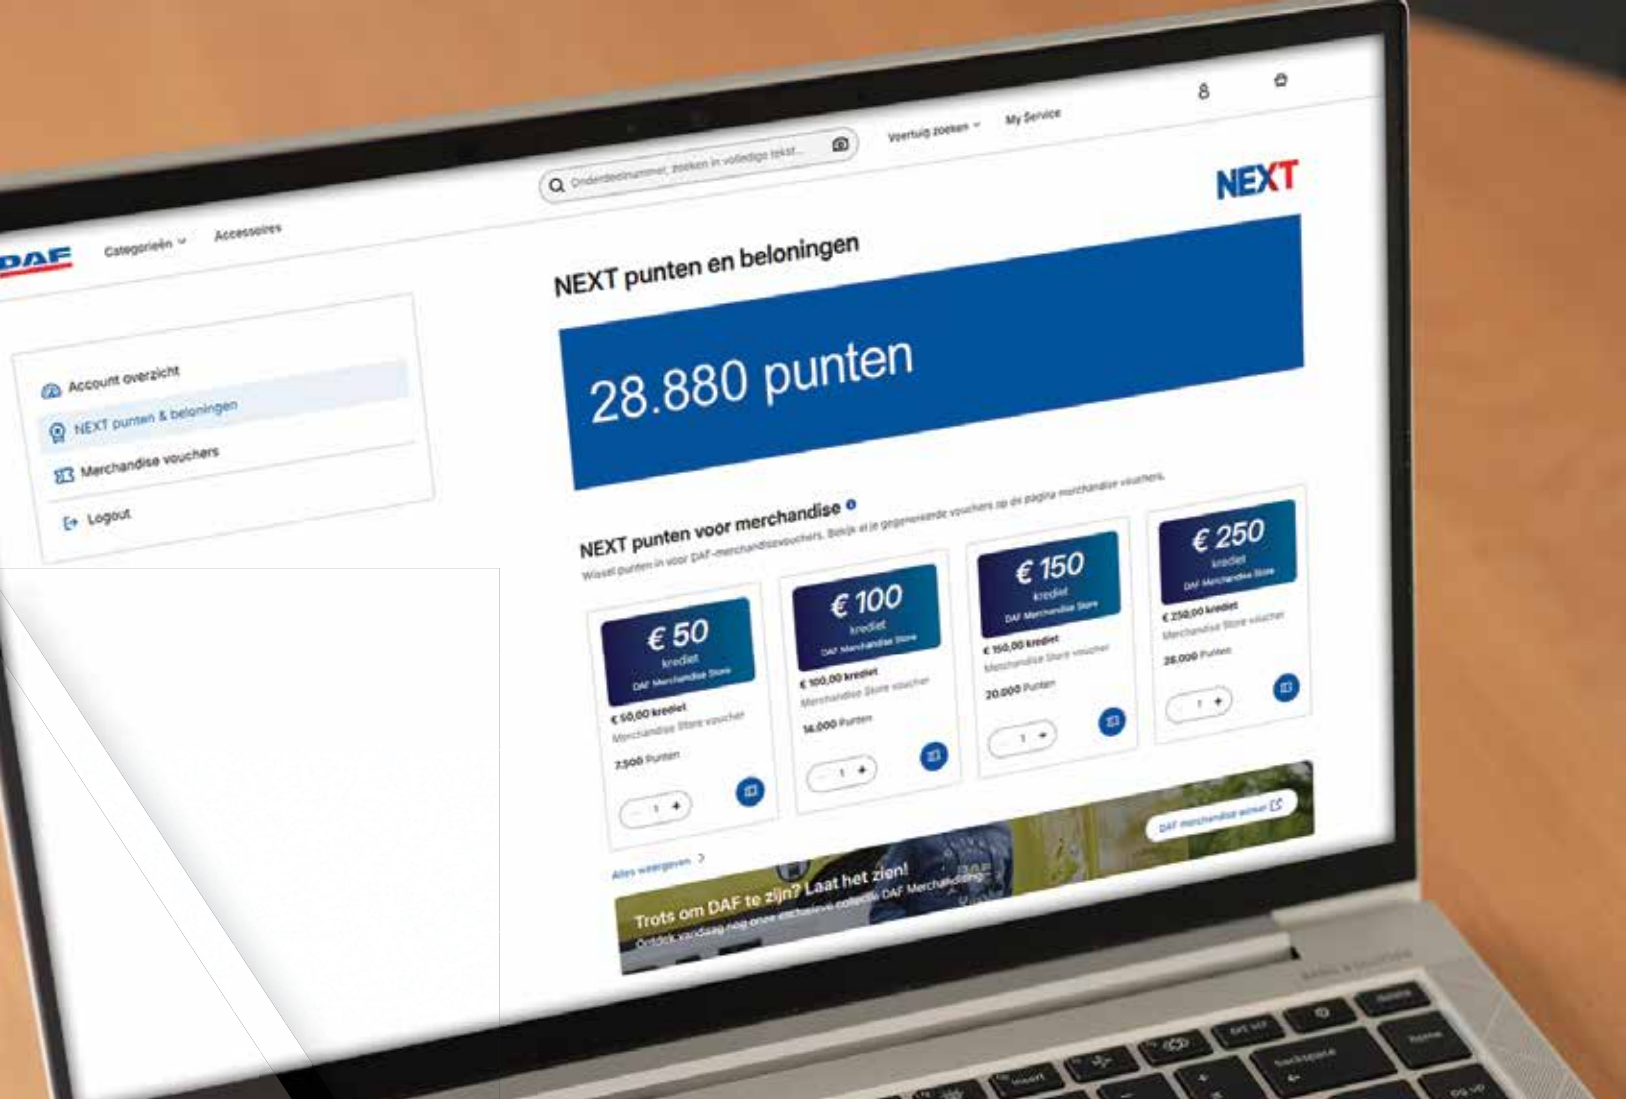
DAF Categorieën Accessoires

Onderdeelnummer, zoeken in volledige tekst...

Voertuig zoeken My Service

NEXT

Account overzicht

NEXT punten & beloningen

Merchandise vouchers

Logout

NEXT punten en beloningen

28.880 punten

NEXT punten voor merchandise

Wissel punten in voor DAF-merchandisevouchers. Bekijk al je gegenereerde vouchers op de pagina merchandise vouchers.

€ 50 krediet DAF Merchandise Store

€ 50,00 krediet
Merchandise Store voucher
7.500 Punten

1

€ 100 krediet DAF Merchandise Store

€ 100,00 krediet
Merchandise Store voucher
14.000 Punten

1

€ 150 krediet DAF Merchandise Store

€ 150,00 krediet
Merchandise Store voucher
20.000 Punten

1

€ 250 krediet DAF Merchandise Store

€ 250,00 krediet
Merchandise Store voucher
28.000 Punten

1

Alles weergeven

Trots om DAF te zijn? Laat het zien!
Ontdek vandaag nog onze exclusieve collectie DAF Merchandise.

DAF merchandise winkel

backspace